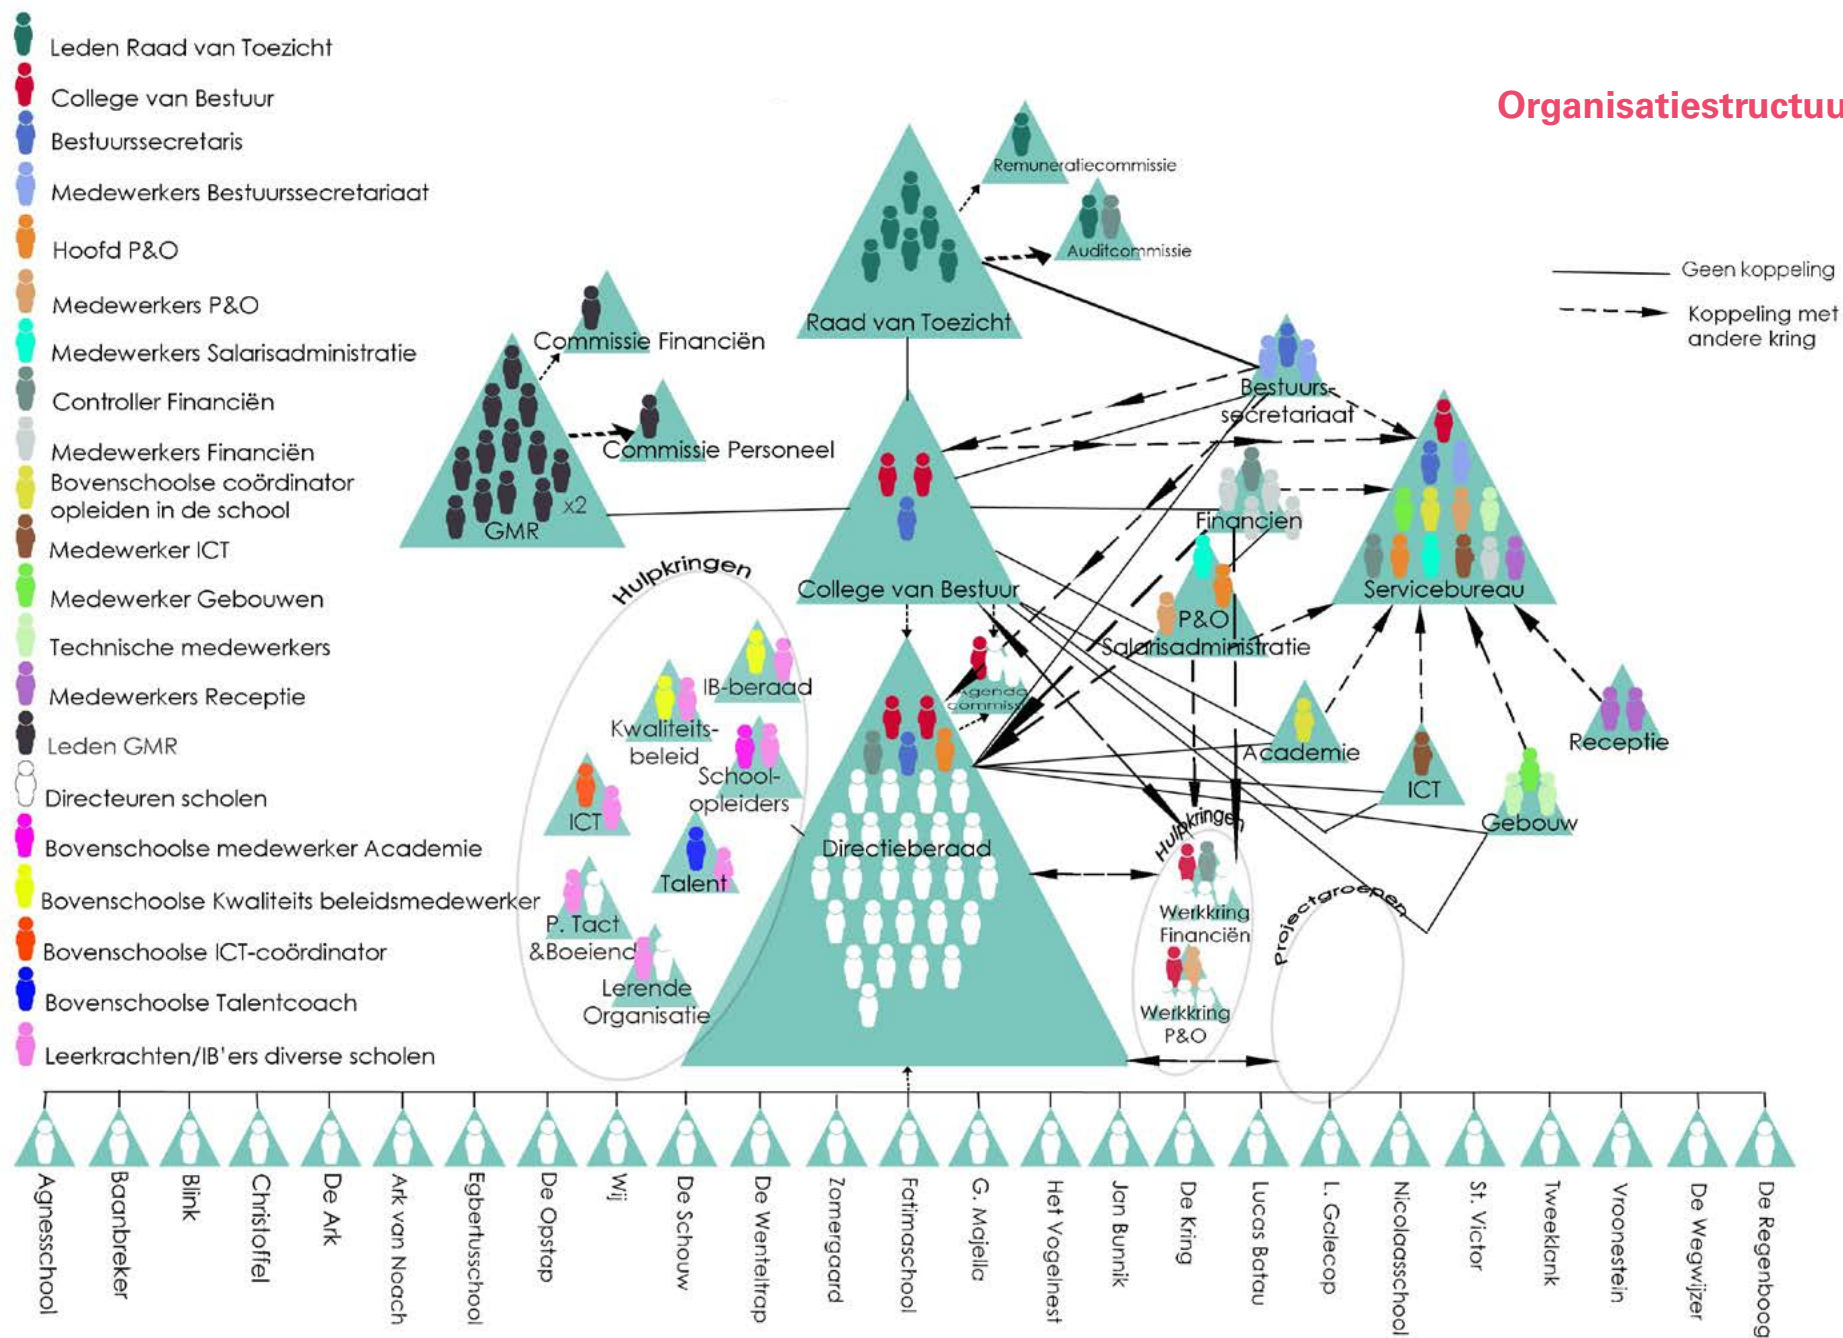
Leden Raad van Toezicht
College van Bestuur
Bestuurssecretaris
Medewerkers Bestuurssecretariaat
Hoofd P&O
Medewerkers P&O
Medewerkers Salarisadministratie
Controller Financiën
Medewerkers Financiën
Bovenschoolse coördinator opleiden in de school
Medewerker ICT
Medewerker Gebouwen
Technische medewerkers
Medewerkers Receptie
Leden GMR
Directeuren scholen
Bovenschoolse medewerker Academie
Bovenschoolse Kwaliteits beleidsmedewerker
Bovenschoolse ICT-coördinator
Bovenschoolse Talentcoach
Leerkrachten/IB'ers diverse scholen

Organisatiestructuu

Geen koppeling
Koppeling met andere kring

Remuneratiecommissie
Auditcommissie
Raad van Toezicht
Commissie Financiën
Commissie Personeel
GMR
x2
Bestuurs-secretariaat
Financien
Servicebureau
College van Bestuur
P&O
Salarisadministratie
Hulpkringen
IB-beraad
Kwaliteits-beleid
School-opleiders
ICT
Talent
P. Tact &Boeiend
Lerende Organisatie
Agenda commissie
Directieberaad
Academie
ICT
Receptie
Gebouw
Hulpkringen
Werkkring Financiën
Werkkring P&O
Projectgroepen

Agnesschool
Baanbreker
Blink
Christoffel
De Ark
Ark van Noach
Egbertusschool
De Opstap
Wij
De Schouw
De Wenteltrap
Zomergaard
Fatimaschool
G. Majella
Het Vogelnest
Jan Bunnik
De Kring
Lucas Batau
L. Galecop
Nicolaasschool
St. Victor
Tweeklank
Vroonestein
De Wegwijzer
De Regenboog